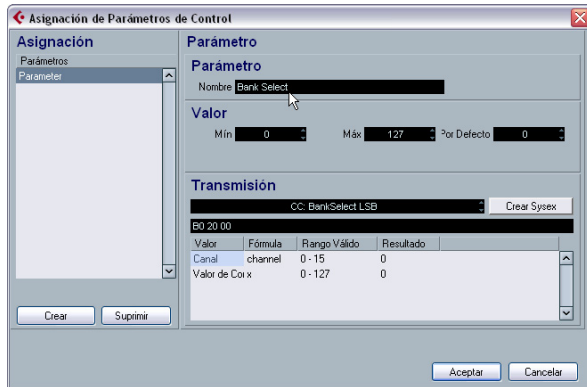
Asignación de Parámetros de Control

Asignación

Parámetros

Parameter

Crear

Suprimir

Parámetro

Parámetro

Nombre Bank Select

Valor

Mín 0

Máx 127

Por Defecto 0

Transmisión

CC: BankSelect LSB

Crear Sysex

B0 20 00

| Valor | Fórmula | Rango Válido | Resultado |
|---|---|---|---|
| Canal | channel | 0 - 15 | 0 |
| Valor de Co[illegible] | x | 0 - 127 | 0 |

Aceptar

Cancelar